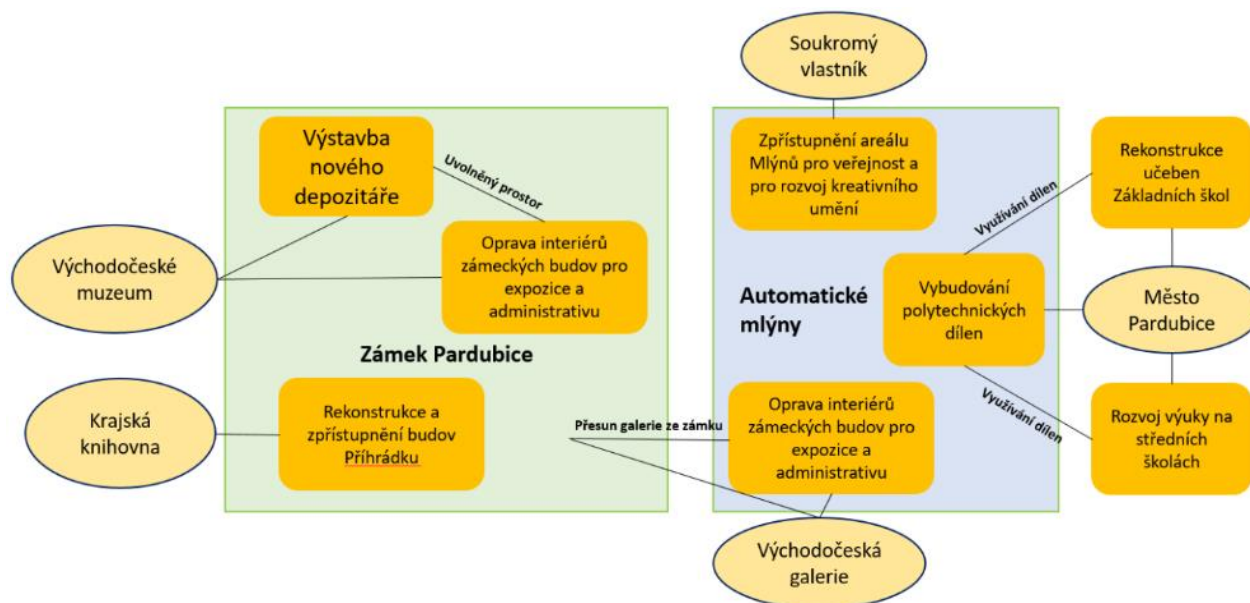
Soukromý vlastník

Výstavba nového depozitáře

Uvolněný prostor

Oprava interiérů zámeckých budov pro expozice a administrativu

Východočeské muzeum

Zámek Pardubice

Krajská knihovna

Rekonstrukce a zpřístupnění budov Příhrádku

Přesun galerie ze zámku

Zpřístupnění areálu Mlýnů pro veřejnost a pro rozvoj kreativního umění

Automatické mlýny

Využívání dílen

Vybudování polytechnických dílen

Využívání dílen

Oprava interiérů zámeckých budov pro expozice a administrativu

Rekonstrukce učeben Základních škol

Město Pardubice

Rozvoj výuky na středních školách

Východočeská galerie